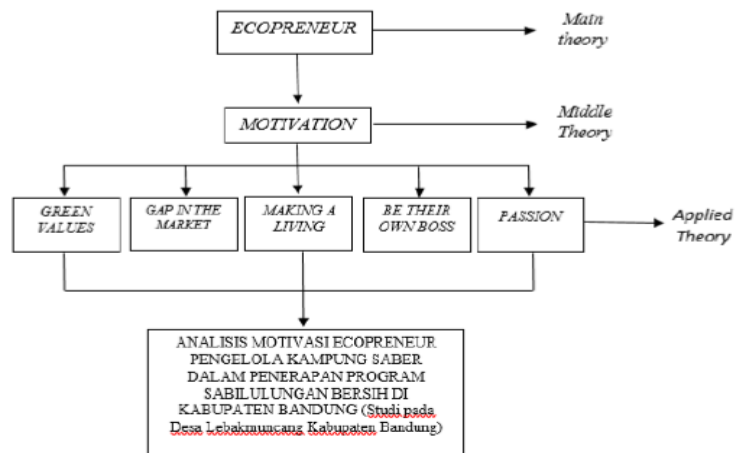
ECOPRENEUR

Main theory

MOTIVATION

Middle Theory

GREEN VALUES

GAP IN THE MARKET

MAKING A LIVING

BE THEIR OWN BOSS

PASSION

Applied Theory

ANALISIS MOTIVASI ECOPRENEUR PENGELOLA KAMPUNG SABER DALAM PENERAPAN PROGRAM SABILULUNGAN BERSIH DI KABUPATEN BANDUNG (Studi pada Desa Lebakmuncang Kabupaten Bandung)